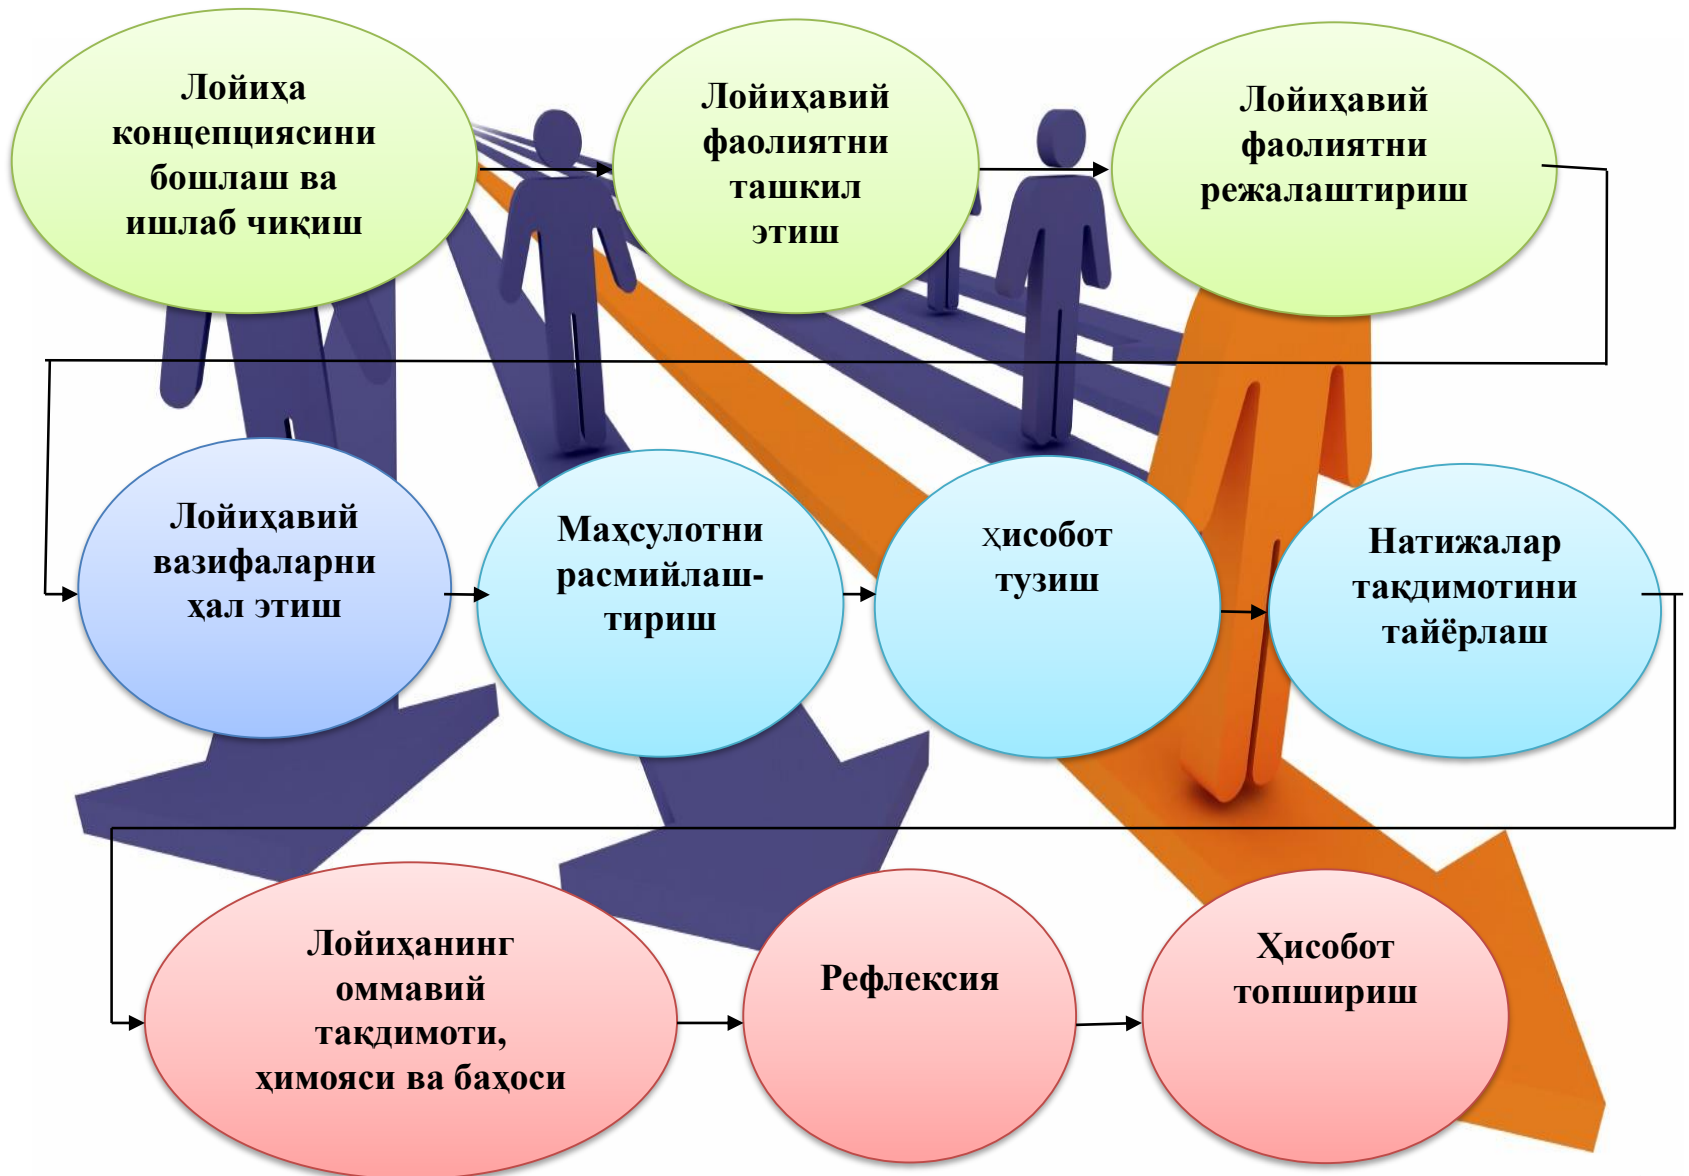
Лойиҳа концепциясини бошлаш ва ишлаб чиқиш

Лойиҳавий фаолиятни ташкил этиш

Лойиҳавий фаолиятни режалаштириш

Лойиҳавий вазифаларни ҳал этиш

Маҳсулотни расмийлаштириш

ҳисобот тузиш

Натижалар тақдимотини тайёрлаш

Лойиҳанинг оммавий тақдимоти, ҳимояси ва баҳоси

Рефлексия

Ҳисобот топшириш